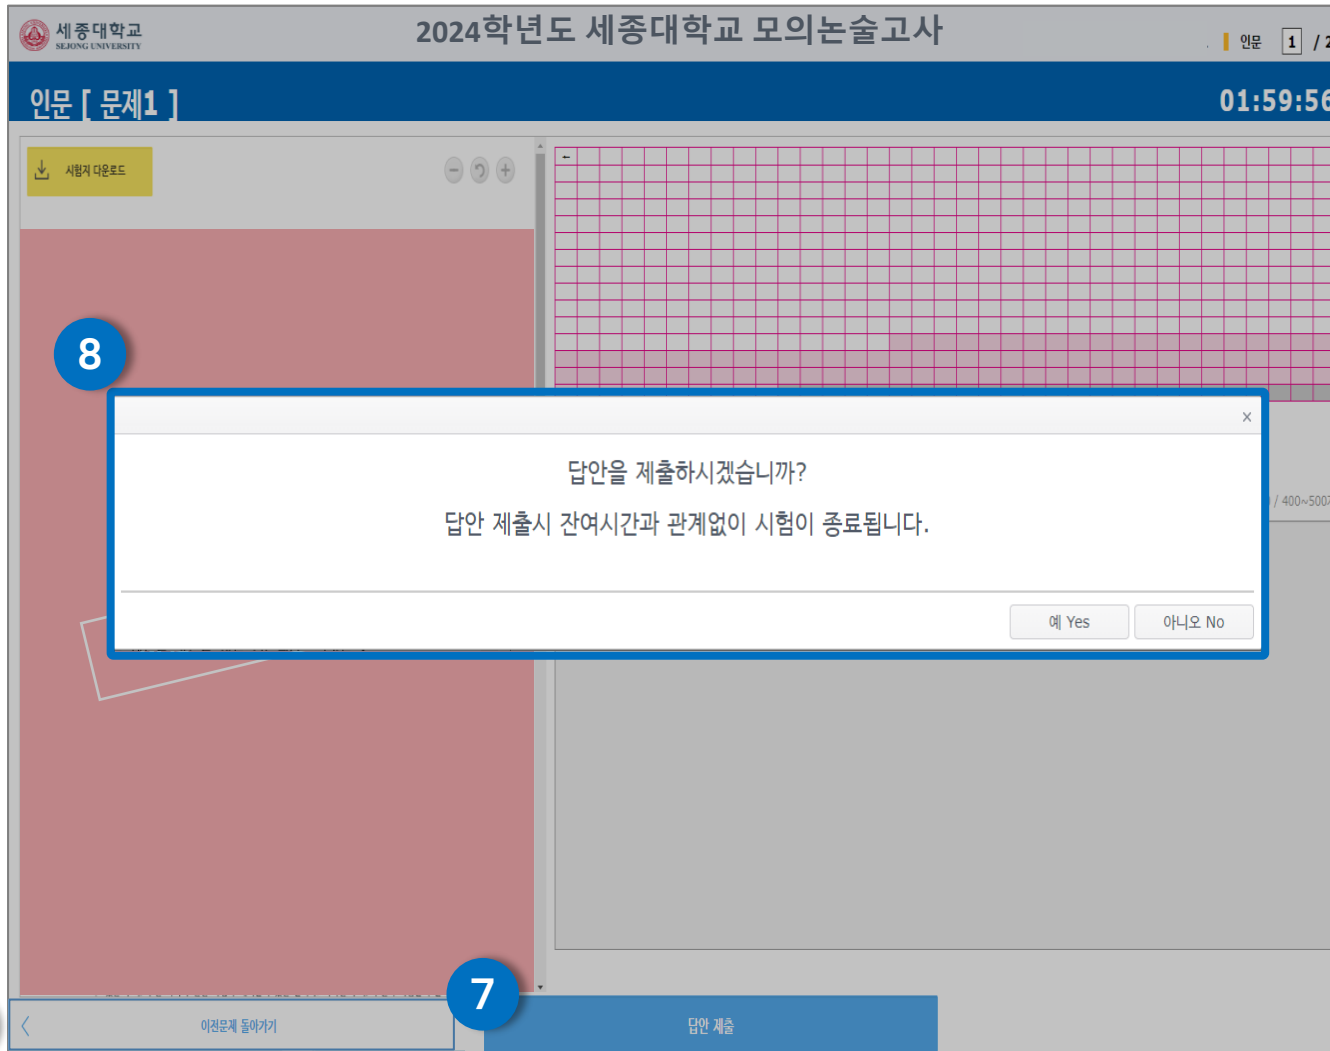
세종대학교 SEJONG UNIVERSITY

2024학년도 세종대학교 모의논술고사

인문 1 / 2

인문 [ 문제1 ]

01:59:56

시험지 다운로드

8

×

답안을 제출하시겠습니까?

답안 제출시 잔여시간과 관계없이 시험이 종료됩니다.

예 Yes

아니오 No

/ 400~500

7

이전문제 돌아가기

답안 제출